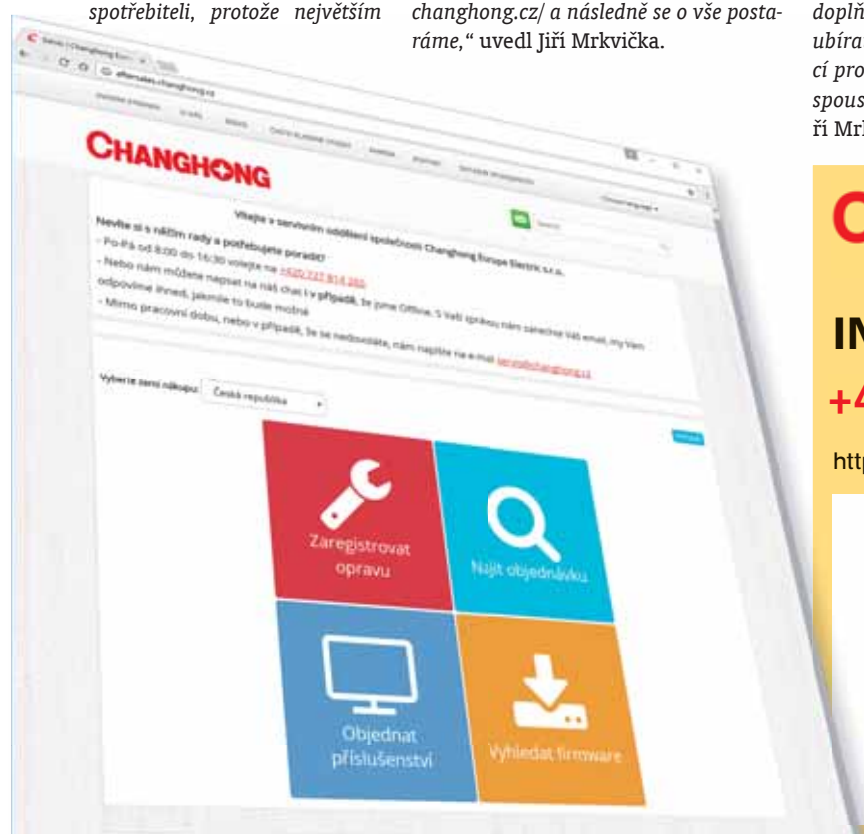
spotřebiteli, protože největším

changhong.cz/ a následně se o vše postaráme," uvedl Jiří Mrkvička.

doplň
ubíra
cí pro
spous
ří Mrk

Servis | Changhong Euro

aftersales.changhong.cz

CHANGHONG

Vítejte v servisním oddělení společnosti Changhong Europe Electric s.r.o.

Nevíte si s něčím rady a potřebujete poradit?

- Po-Pá od 8:00 do 16:30 volejte na +420 227 814 265

- Nebo nám můžete napsat na náš chat i v případě, že jsme Offline. S Vaší zprávou nám zanechte Váš email, my Vám odpovíme ihned, jakmile to bude možné

- Mimo pracovní dobu, nebo v případě, že se nedovoláte, nám napište na e-mail servis@changhong.cz

Vyberte zemi nákupu: Česká republika

Zaregistrovat opravu

Najít objednávku

Objednat příslušenství

Vyhledat firmware

C

IN

+4

http